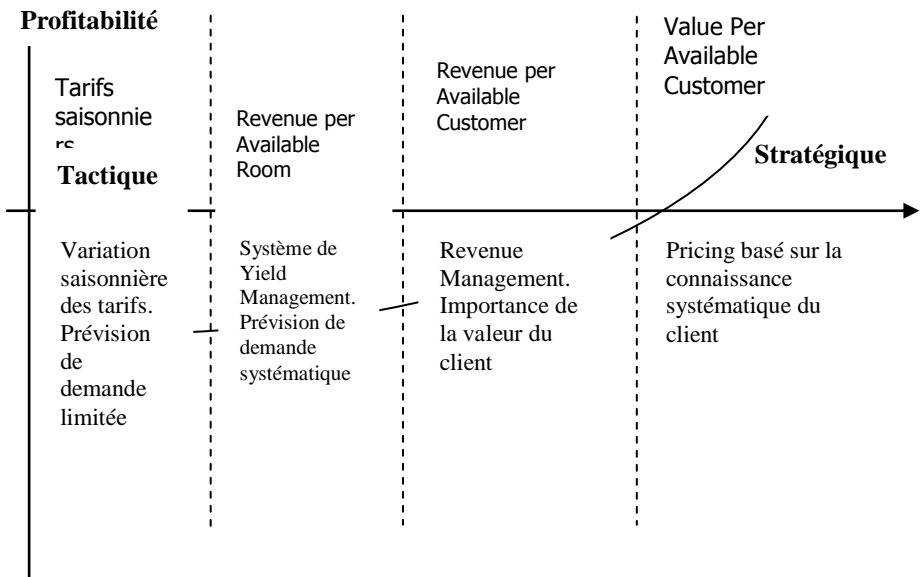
Profitabilité

Tarifs saisonnie rs

Tactique

Revenue per Available Room

Revenue per Available Customer

Value Per Available Customer

Stratégique

Variation saisonnière des tarifs. Prévision de demande limitée

Système de Yield Management. Prévision de demande systématique

Revenue Management. Importance de la valeur du client

Pricing basé sur la connaissance systématique du client